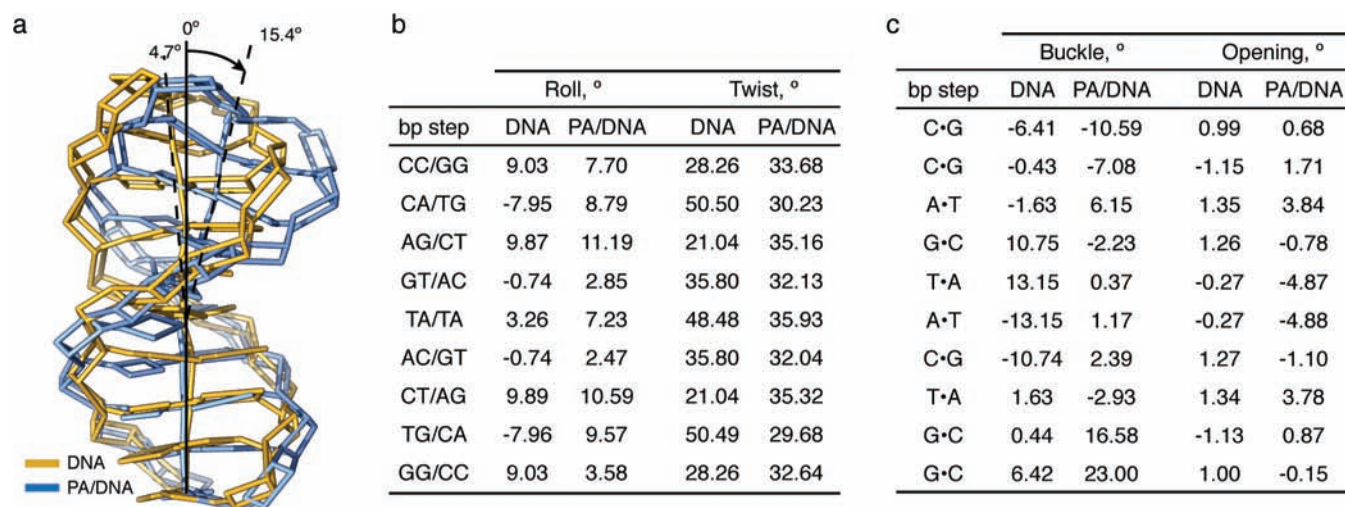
a

0º
4.7º
15.4º

DNA
PA/DNA

b

| bp step | Roll, º DNA | Roll, º PA/DNA | Twist, º DNA | Twist, º PA/DNA |
|---|---|---|---|---|
| CC/GG | 9.03 | 7.70 | 28.26 | 33.68 |
| CA/TG | -7.95 | 8.79 | 50.50 | 30.23 |
| AG/CT | 9.87 | 11.19 | 21.04 | 35.16 |
| GT/AC | -0.74 | 2.85 | 35.80 | 32.13 |
| TA/TA | 3.26 | 7.23 | 48.48 | 35.93 |
| AC/GT | -0.74 | 2.47 | 35.80 | 32.04 |
| CT/AG | 9.89 | 10.59 | 21.04 | 35.32 |
| TG/CA | -7.96 | 9.57 | 50.49 | 29.68 |
| GG/CC | 9.03 | 3.58 | 28.26 | 32.64 |

c

| bp step | Buckle, º DNA | Buckle, º PA/DNA | Opening, º DNA | Opening, º PA/DNA |
|---|---|---|---|---|
| C•G | -6.41 | -10.59 | 0.99 | 0.68 |
| C•G | -0.43 | -7.08 | -1.15 | 1.71 |
| A•T | -1.63 | 6.15 | 1.35 | 3.84 |
| G•C | 10.75 | -2.23 | 1.26 | -0.78 |
| T•A | 13.15 | 0.37 | -0.27 | -4.87 |
| A•T | -13.15 | 1.17 | -0.27 | -4.88 |
| C•G | -10.74 | 2.39 | 1.27 | -1.10 |
| T•A | 1.63 | -2.93 | 1.34 | 3.78 |
| G•C | 0.44 | 16.58 | -1.13 | 0.87 |
| G•C | 6.42 | 23.00 | 1.00 | -0.15 |